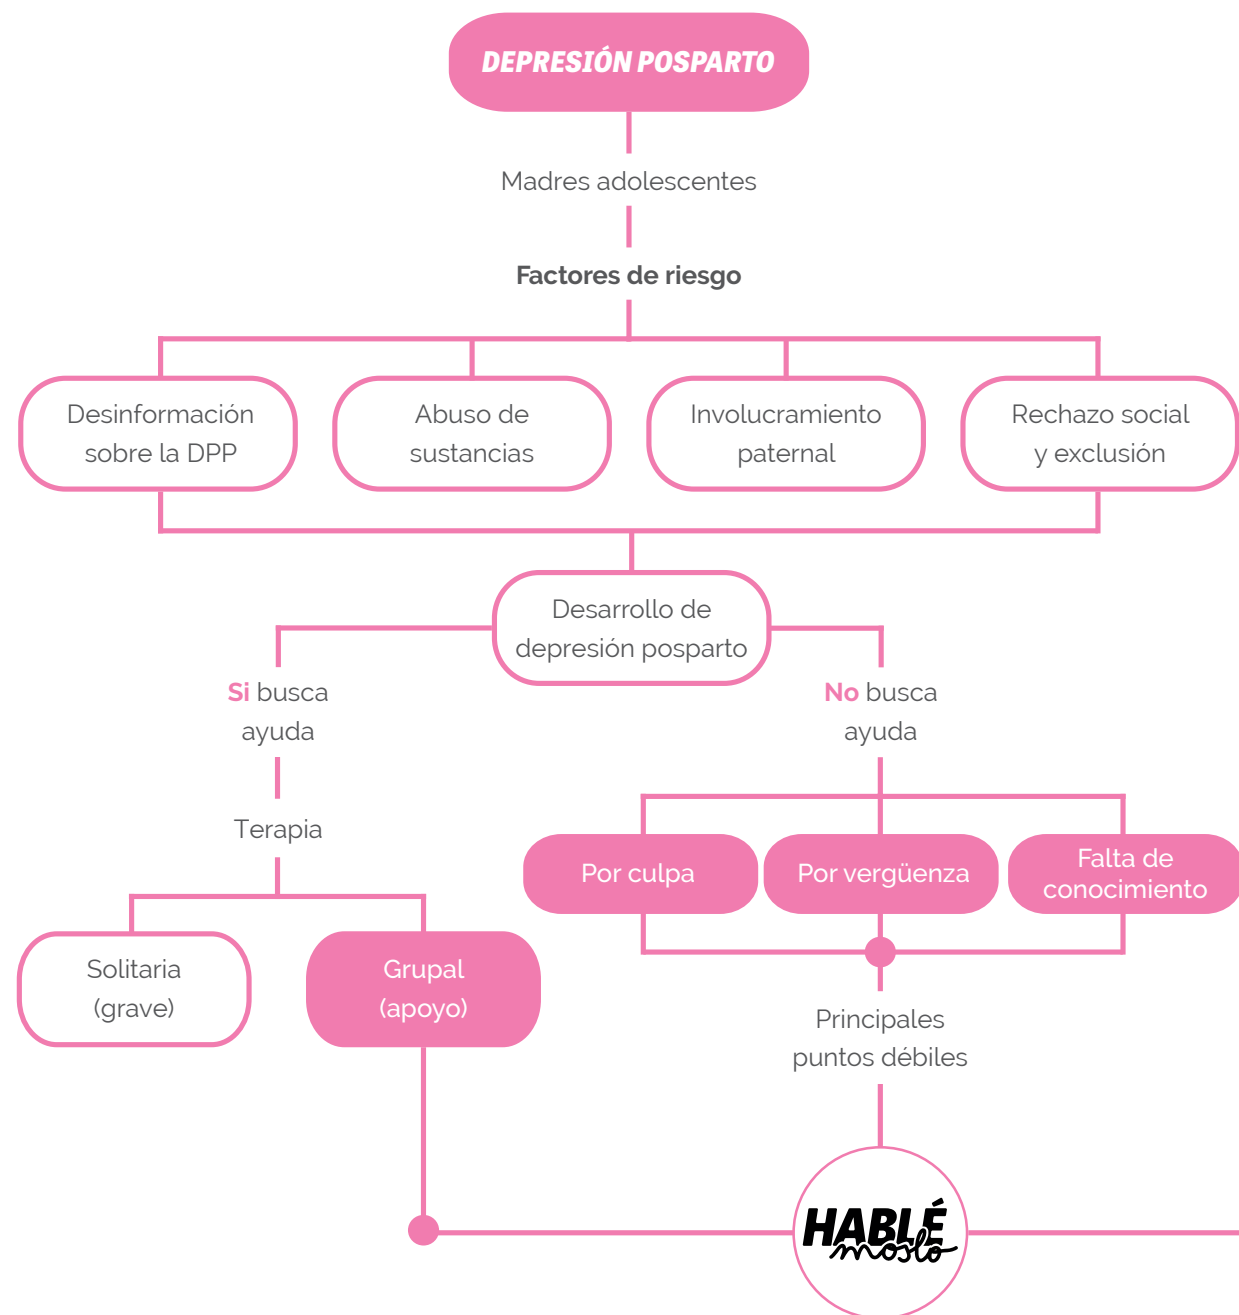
DEPRESIÓN POSPARTO

Madres adolescentes

Factores de riesgo

Desinformación sobre la DPP

Abuso de sustancias

Involucramiento paternal

Rechazo social y exclusión

Desarrollo de depresión posparto

Si busca ayuda

Terapia

Solitaria (grave)

Grupal (apoyo)

No busca ayuda

Por culpa

Por vergüenza

Falta de conocimiento

Principales puntos débiles

HABLÉ moslo